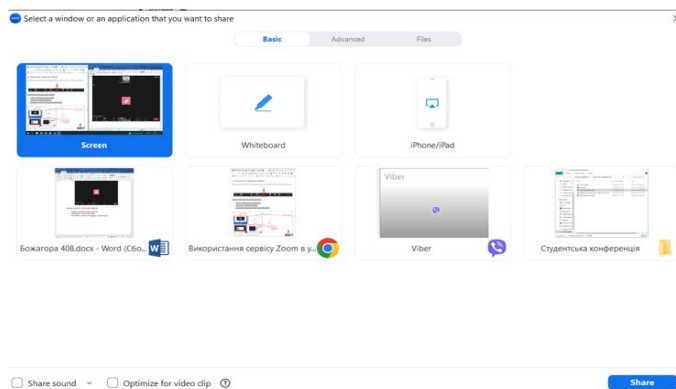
Select a window or an application that you want to share

Basic
Advanced
Files

Screen
Whiteboard
iPhone/iPad

Божагора 408.docx - Word (Сбо...
Використання сервісу Zoom в у...
Viber
Viber
Студентська конференція

Share sound
Optimize for video clip
Share